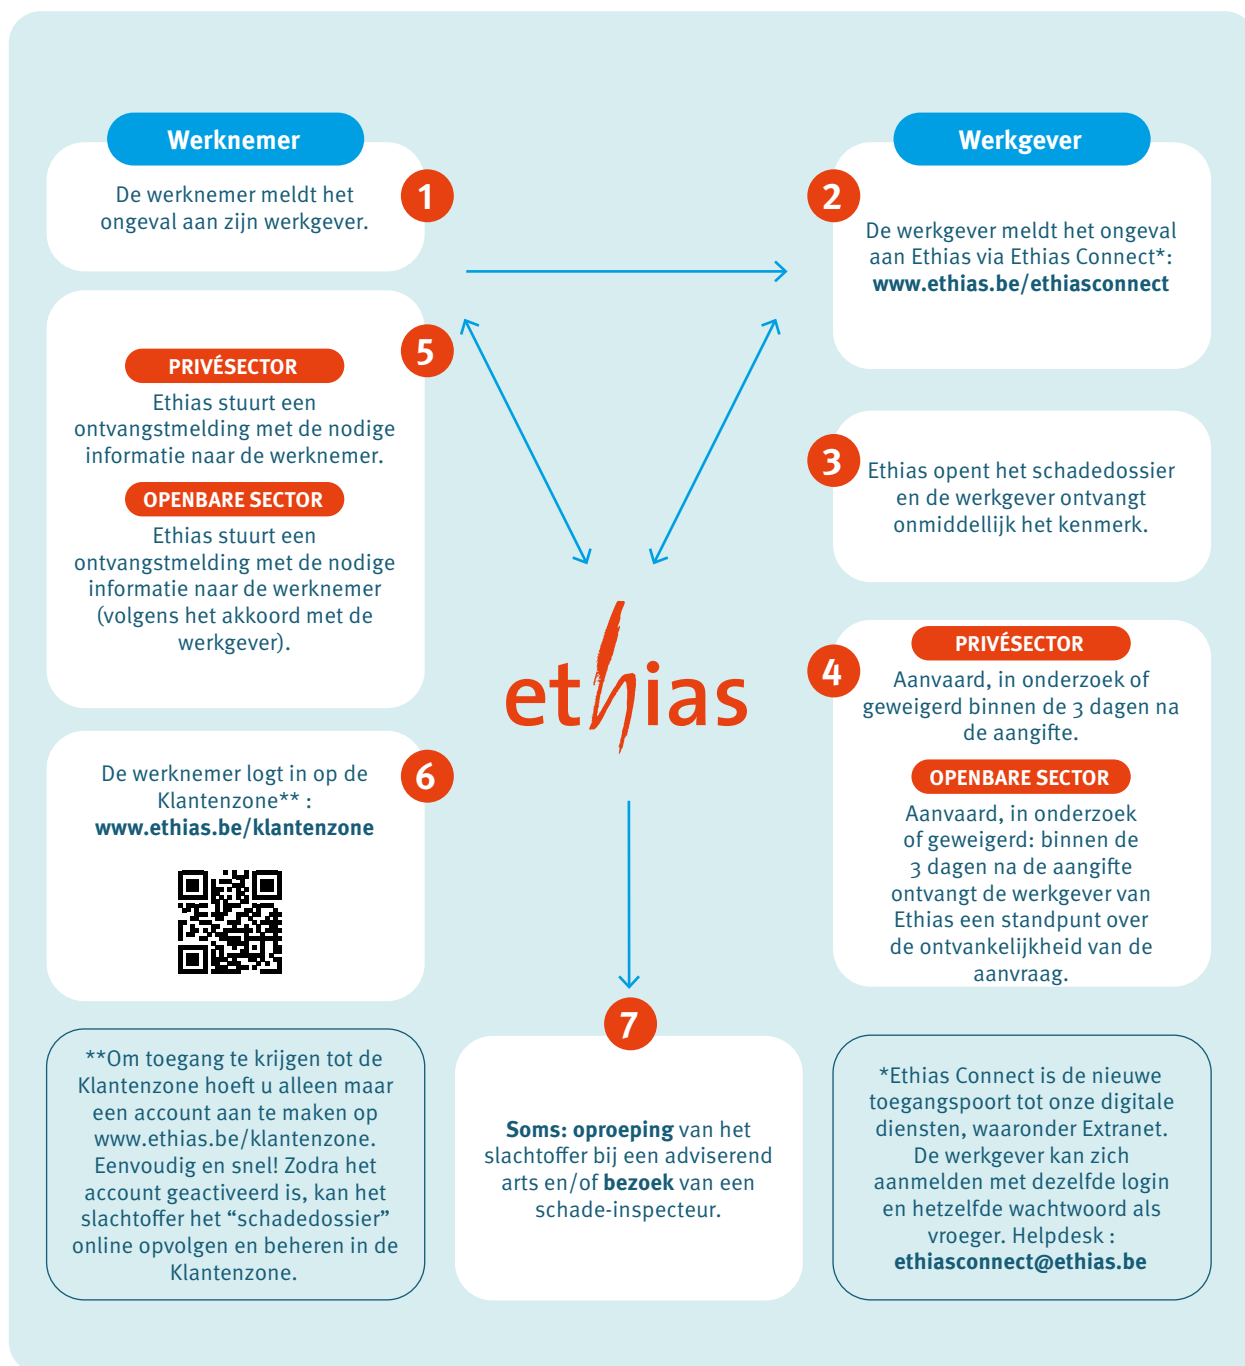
Werknemer

1

De werknemer meldt het ongeval aan zijn werkgever.

Werkgever

2

De werkgever meldt het ongeval aan Ethias via Ethias Connect*: **www.ethias.be/ethiasconnect**

5

PRIVÉSECTOR

Ethias stuurt een ontvangstmelding met de nodige informatie naar de werknemer.

OPENBARE SECTOR

Ethias stuurt een ontvangstmelding met de nodige informatie naar de werknemer (volgens het akkoord met de werkgever).

3

Ethias opent het schadedossier en de werkgever ontvangt onmiddellijk het kenmerk.

ethias

4

PRIVÉSECTOR

Aanvaard, in onderzoek of geweigerd binnen de 3 dagen na de aangifte.

OPENBARE SECTOR

Aanvaard, in onderzoek of geweigerd: binnen de 3 dagen na de aangifte ontvangt de werkgever van Ethias een standpunt over de ontvankelijkheid van de aanvraag.

6

De werknemer logt in op de Klantenzone** : **www.ethias.be/klantenzone**

7

**Om toegang te krijgen tot de Klantenzone hoeft u alleen maar een account aan te maken op www.ethias.be/klantenzone. Eenvoudig en snel! Zodra het account geactiveerd is, kan het slachtoffer het “schadedossier” online opvolgen en beheren in de Klantenzone.

**Soms: oproeping** van het slachtoffer bij een adviserend arts en/of **bezoek** van een schade-inspecteur.

*Ethias Connect is de nieuwe toegangspoort tot onze digitale diensten, waaronder Extranet. De werkgever kan zich aanmelden met dezelfde login en hetzelfde wachtwoord als vroeger. Helpdesk : **ethiasconnect@ethias.be**